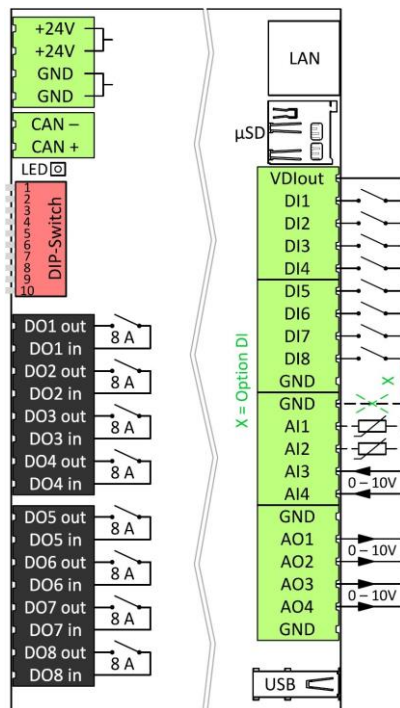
+24V
+24V
GND
GND

CAN –
CAN +

LED

1
2
3
4
5
6
7
8
9
10
DIP-Switch

DO1 out
DO1 in
8 A
DO2 out
DO2 in
8 A
DO3 out
DO3 in
8 A
DO4 out
DO4 in
8 A

DO5 out
DO5 in
8 A
DO6 out
DO6 in
8 A
DO7 out
DO7 in
8 A
DO8 out
DO8 in
8 A

LAN

µSD

VDIout
DI1
DI2
DI3
DI4

DI5
DI6
DI7
DI8
GND

X = Option DI

X

GND
AI1
AI2
AI3
AI4
0 – 10V

GND
AO1
AO2
AO3
AO4
GND
0 – 10V
0 – 10V

USB